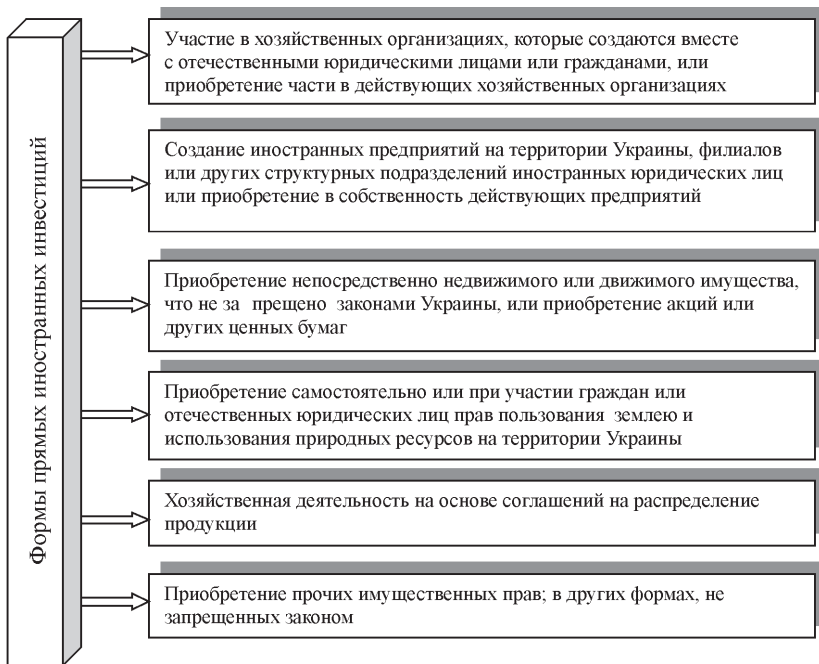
Формы прямых иностранных инвестиций

Участие в хозяйственных организациях, которые создаются вместе с отечественными юридическими лицами или гражданами, или приобретение части в действующих хозяйственных организациях

Создание иностранных предприятий на территории Украины, филиалов или других структурных подразделений иностранных юридических лиц или приобретение в собственность действующих предприятий

Приобретение непосредственно недвижимого или движимого имущества, что не за прещено законами Украины, или приобретение акций или других ценных бумаг

Приобретение самостоятельно или при участии граждан или отечественных юридических лиц прав пользования землею и использования природных ресурсов на территории Украины

Хозяйственная деятельность на основе соглашений на распределение продукции

Приобретение прочих имущественных прав; в других формах, не запрещенных законом